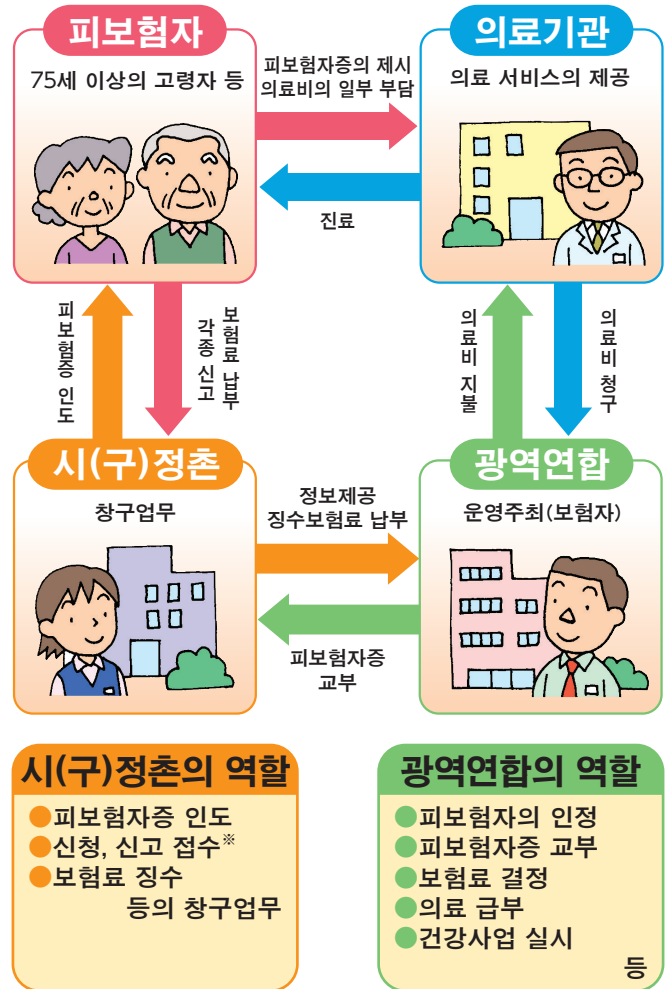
피보험자
75세 이상의 고령자 등

피보험자증의 제시
의료비의 일부 부담

의료기관
의료 서비스의 제공

진료

피보험증 인도

각종 신고

보험료 납부

의료비 지불

의료비 청구

시(구)정촌
창구업무

정보제공
징수보험료 납부

광역연합
운영주최(보험자)

피보험자증
교부

시(구)정촌의 역할
●피보험자증 인도
●신청, 신고 접수※
●보험료 징수
등의 창구업무

광역연합의 역할
●피보험자의 인정
●피보험자증 교부
●보험료 결정
●의료 급부
●건강사업 실시
등